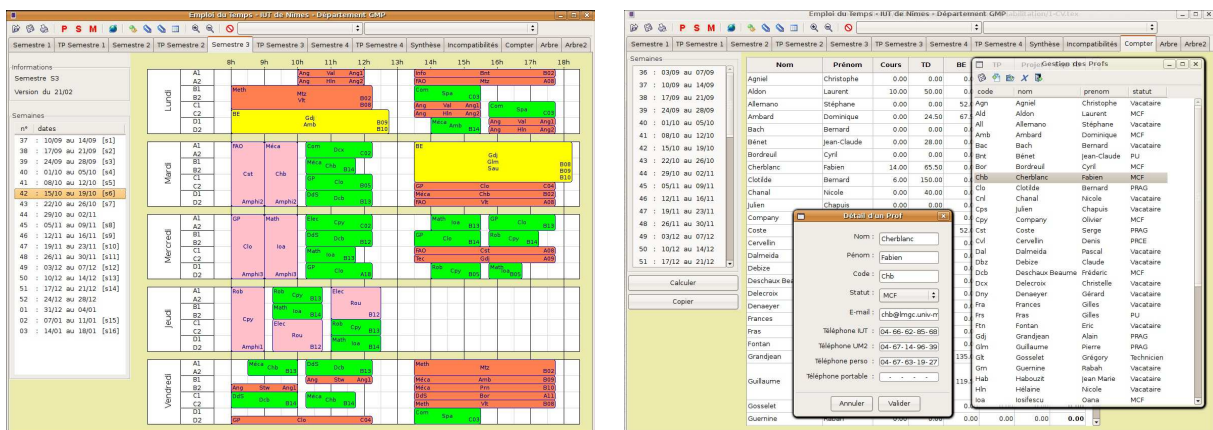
Emploi du Temps - IUT de Nîmes - Département GMP

P S M

Semestre 1 | TP Semestre 1 | Semestre 2 | TP Semestre 2 | Semestre 3 | TP Semestre 3 | Semestre 4 | TP Semestre 4 | Synthèse | Incompatibilités | Compter | Arbre | Arbre2

Informations
Semestre S3
Version du 21/02

Semaines
n° dates
37 : 10/09 au 14/09 [s1]
38 : 17/09 au 21/09 [s2]
39 : 24/09 au 28/09 [s3]
40 : 01/10 au 05/10 [s4]
41 : 08/10 au 12/10 [s5]
42 : 15/10 au 19/10 [s6]
43 : 22/10 au 26/10 [s7]
44 : 29/10 au 02/11
45 : 05/11 au 09/11 [s8]
46 : 12/11 au 16/11 [s9]
47 : 19/11 au 23/11 [s10]
48 : 26/11 au 30/11 [s11]
49 : 03/12 au 07/12 [s12]
50 : 10/12 au 14/12 [s13]
51 : 17/12 au 21/12 [s14]
52 : 24/12 au 28/12
01 : 31/12 au 04/01
02 : 07/01 au 11/01 [s15]
03 : 14/01 au 18/01 [s16]

8h 9h 10h 11h 12h 13h 14h 15h 16h 17h 18h

Lundi
A1 A2 B1 B2 C1 C2 D1 D2
Ang Val Ang1 Ang Hln Ang2 Meth Mtz Vlt B02 B08 BE Gdj Amb B09 B10 Info Bnt B02 FAO Mtz A08 Com Spa C05 Ang Val Ang1 Ang Hln Ang2 Spa C05 Méca Amb B14 Ang Val Ang1 Ang Hln Ang2

Mardi
A1 A2 B1 B2 C1 C2 D1 D2
FAO Méca Cst Chb Amphi1 Amphi2 Com Dcx C02 Méca Chb B14 GP Clo B15 DdS Chb B22 BE Gdj Glm Sau B08 B09 B10 GP Clo C04 DdS Chb B22 FAO Vlt A08

Mercredi
A1 A2 B1 B2 C1 C2 D1 D2
GP Math Clo Ioa Amphi3 Amphi3 Elec Cpy C02 GP Dcb B15 Elec Dcb B12 Math Ioa B13 GP Clo A18 Math Ioa B13 GP Clo B15 Elec Cpy B12 Elec Dcb B12 FAO Cst A08 Tec Gdj A08 Rob Cpy B13 Math Ioa B05

Jeudi
A1 A2 B1 B2 C1 C2 D1 D2
Rob Cpy Amphi1 Rob Cpy B13 Math Ioa B13 Elec Rou Amphi1 Elec Rou B12 Rob Cpy B13 Math Ioa B14

Vendredi
A1 A2 B1 B2 C1 C2 D1 D2
Méca Chb B13 DdS Dcb B13 Ang Stw Ang1 Ang Stw Ang1 DdS Dcb B14 Méca Chb B12 GP Clo C04 Meth Mtz B09 Méca Amb B09 FAO Pm B10 DdS Bor A11 Meth Vlt B08 Com Spa C05

Emploi du Temps - IUT de Nîmes - Département GMP

Semestre 1 | TP Semestre 1 | Semestre 2 | TP Semestre 2 | Semestre 3 | TP Semestre 3 | Semestre 4 | TP Semestre 4 | Synthèse | Incompatibilités | Compter | Arbre | Arbre2

Semaines
36 : 03/09 au 07/09
37 : 10/09 au 14/09
38 : 17/09 au 21/09
39 : 24/09 au 28/09
40 : 01/10 au 05/10
41 : 08/10 au 12/10
42 : 15/10 au 19/10
43 : 22/10 au 26/10
44 : 29/10 au 02/11
45 : 05/11 au 09/11
46 : 12/11 au 16/11
47 : 19/11 au 23/11
48 : 26/11 au 30/11
49 : 03/12 au 07/12
50 : 10/12 au 14/12
51 : 17/12 au 21/12

Calculer
Copier

| Nom | Prénom | Cours | TD | BE |
|---|---|---|---|---|
| Agniel | Christophe | 0.00 | 0.00 | |
| Aldon | Laurent | 10.00 | 50.00 | |
| Allemano | Stéphane | 0.00 | 0.00 | 52 |
| Ambard | Dominique | 0.00 | 24.50 | 67 |
| Bach | Bernard | 0.00 | 0.00 | |
| Bénet | Jean-Claude | 0.00 | 28.00 | |
| Bordreuil | Cyril | 0.00 | 0.00 | |
| Cherblanc | Fabien | 14.00 | 65.50 | |
| Clotilde | Bernard | 6.00 | 150.00 | |
| Chanal | Nicole | 0.00 | 40.00 | |
| Julien | Chapuis | | | |
| Company | | | | |
| Coste | | | | 52 |
| Cervellin | | | | |
| Dalmeida | | | | |
| Debize | | | | |
| Deschaux Beaume | | | | |
| Delecroix | | | | |
| Denaeyer | | | | |
| Frances | | | | |
| Fras | | | | |
| Fontan | | | | |
| Grandjean | | | | 135 |
| Guillaume | | | | 119 |
| Gosselet | | | | |
| Guernine | Rabah | 0.00 | 0.00 | 0.00 |

Détail d'un Prof
Nom : Cherblanc
Prénom : Fabien
Code : Chb
Statut : MCF
E-mail : chb@lmgc.univ-m
Téléphone IUT : 04-66-62-85-68
Téléphone UM2 : 04-67-14-96-39
Téléphone perso : 04-67-63-19-27
Téléphone portable : - - - -
Annuler Valider

Gestion des Profs

| code | nom | prenom | statut |
|---|---|---|---|
| Agn | Agniel | Christophe | Vacataire |
| Ald | Aldon | Laurent | MCF |
| All | Allemano | Stéphane | Vacataire |
| Amb | Ambard | Dominique | MCF |
| Bac | Bach | Bernard | Vacataire |
| Bnt | Bénet | Jean-Claude | PU |
| Bor | Bordreuil | Cyril | MCF |
| Chb | Cherblanc | Fabien | MCF |
| Clo | Clotilde | Bernard | PRAG |
| Cnl | Chanal | Nicole | Vacataire |
| Cps | Julien | Chapuis | Vacataire |
| Cpy | Company | Olivier | MCF |
| Cst | Coste | Serge | PRAG |
| Cvl | Cervellin | Denis | PRCE |
| Dal | Dalmeida | Pascal | Vacataire |
| Dbz | Debize | Claude | Vacataire |
| Dcb | Deschaux Beaume | Fréderic | MCF |
| Dcx | Delecroix | Christelle | Vacataire |
| Dny | Denaeyer | Gérard | Vacataire |
| Fra | Frances | Gilles | Vacataire |
| Frs | Fras | Gilles | PU |
| Ftn | Fontan | Eric | Vacataire |
| Gdj | Grandjean | Alain | PRAG |
| Glm | Guillaume | Pierre | PRAG |
| Gst | Gosselet | Grégory | Technicien |
| Grn | Guernine | Rabah | Vacataire |
| Hab | Habouzit | Jean Marie | Vacataire |
| Hln | Hélaine | Nicole | Vacataire |
| Ioa | Iosifescu | Oana | MCF |